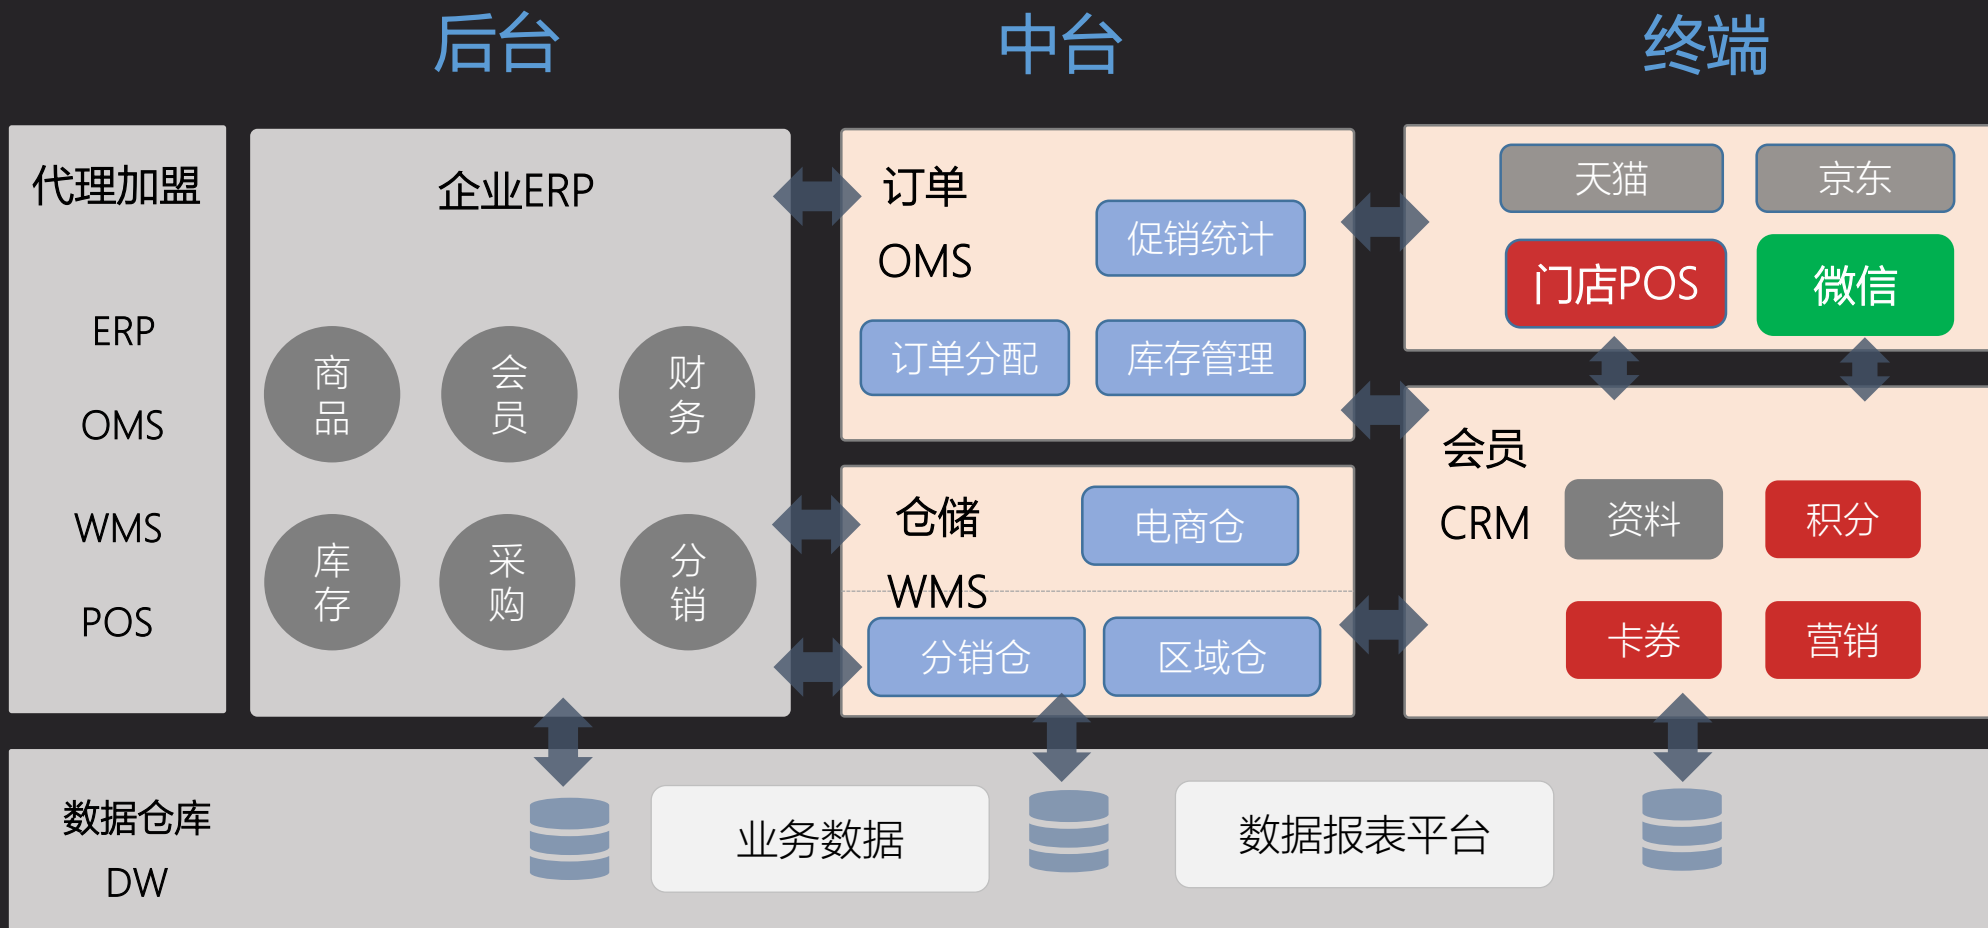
后台

中台

终端

代理加盟

ERP

OMS

WMS

POS

企业ERP

商品

会员

财务

库存

采购

分销

订单

OMS

促销统计

订单分配

库存管理

仓储

WMS

电商仓

分销仓

区域仓

天猫

京东

门店POS

微信

会员

CRM

资料

积分

卡券

营销

数据仓库

DW

业务数据

数据报表平台